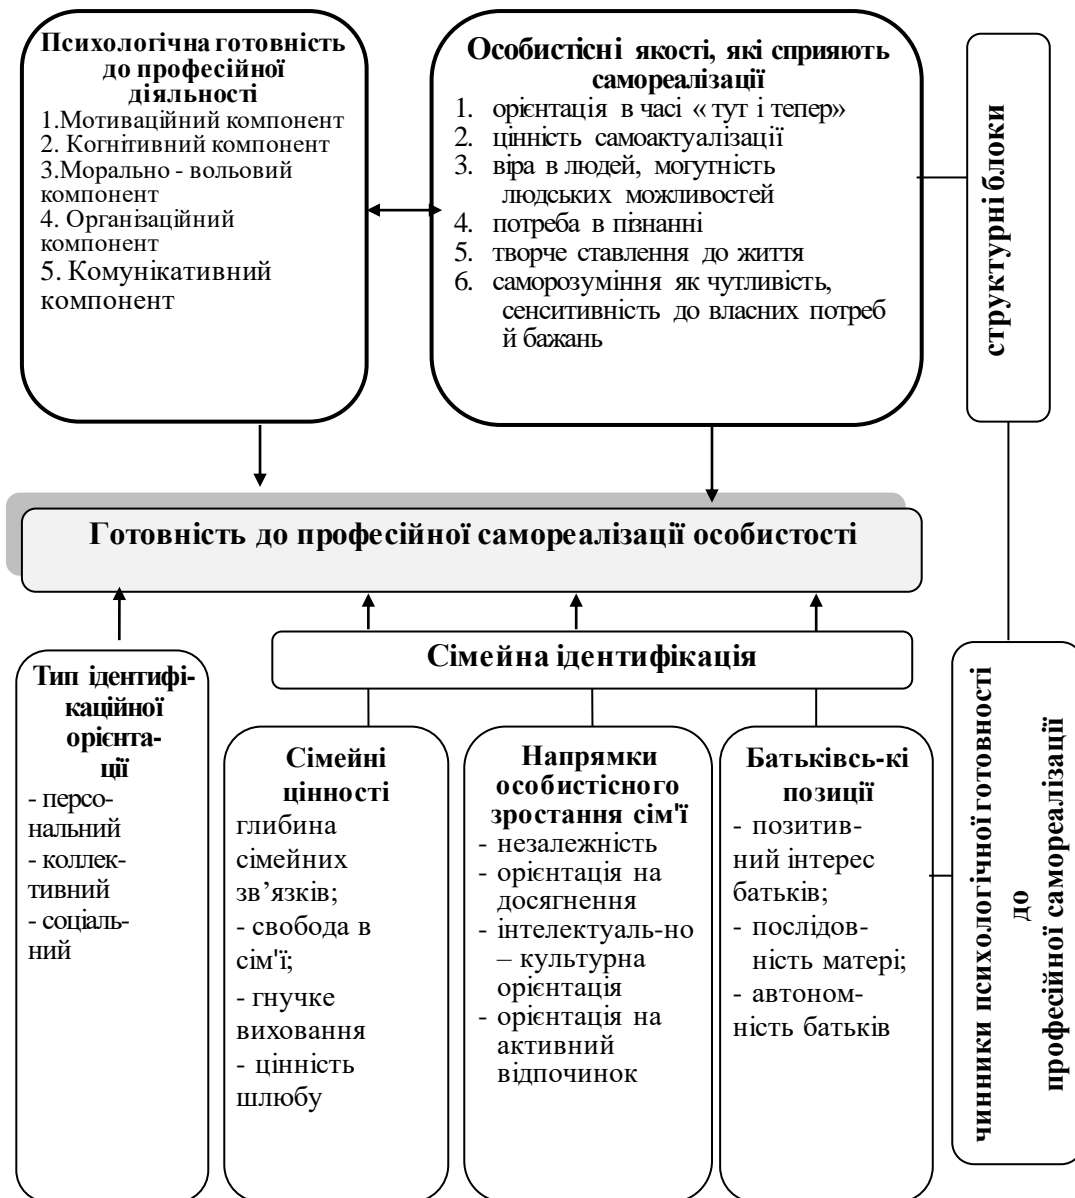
Психологічна готовність до професійної діяльності
1.Мотиваційний компонент
2. Когнітивний компонент
3.Морально - вольовий компонент
4. Організаційний компонент
5. Комунікативний компонент

Особистісні якості, які сприяють самореалізації
1. орієнтація в часі « тут і тепер»
2. цінність самоактуалізації
3. віра в людей, могутність людських можливостей
4. потреба в пізнанні
5. творче ставлення до життя
6. саморозуміння як чутливість, сенситивність до власних потреб й бажань

структурні блоки

Готовність до професійної самореалізації особистості

Сімейна ідентифікація

Тип ідентифікаційної орієнтації
- персональний
- коллективний
- соціальний

Сімейні цінності
глибина сімейних зв’язків;
- свобода в сім'ї;
- гнучке виховання
- цінність шлюбу

Напрямки особистісного зростання сім'ї
- незалежність
- орієнтація на досягнення
- інтелектуаль-но – культурна орієнтація
- орієнтація на активний відпочинок

Батьківсь-кі позиції
- позитивний інтерес батьків;
- послідовність матері;
- автономність батьків

чинники психологічної готовності до професійної самореалізації